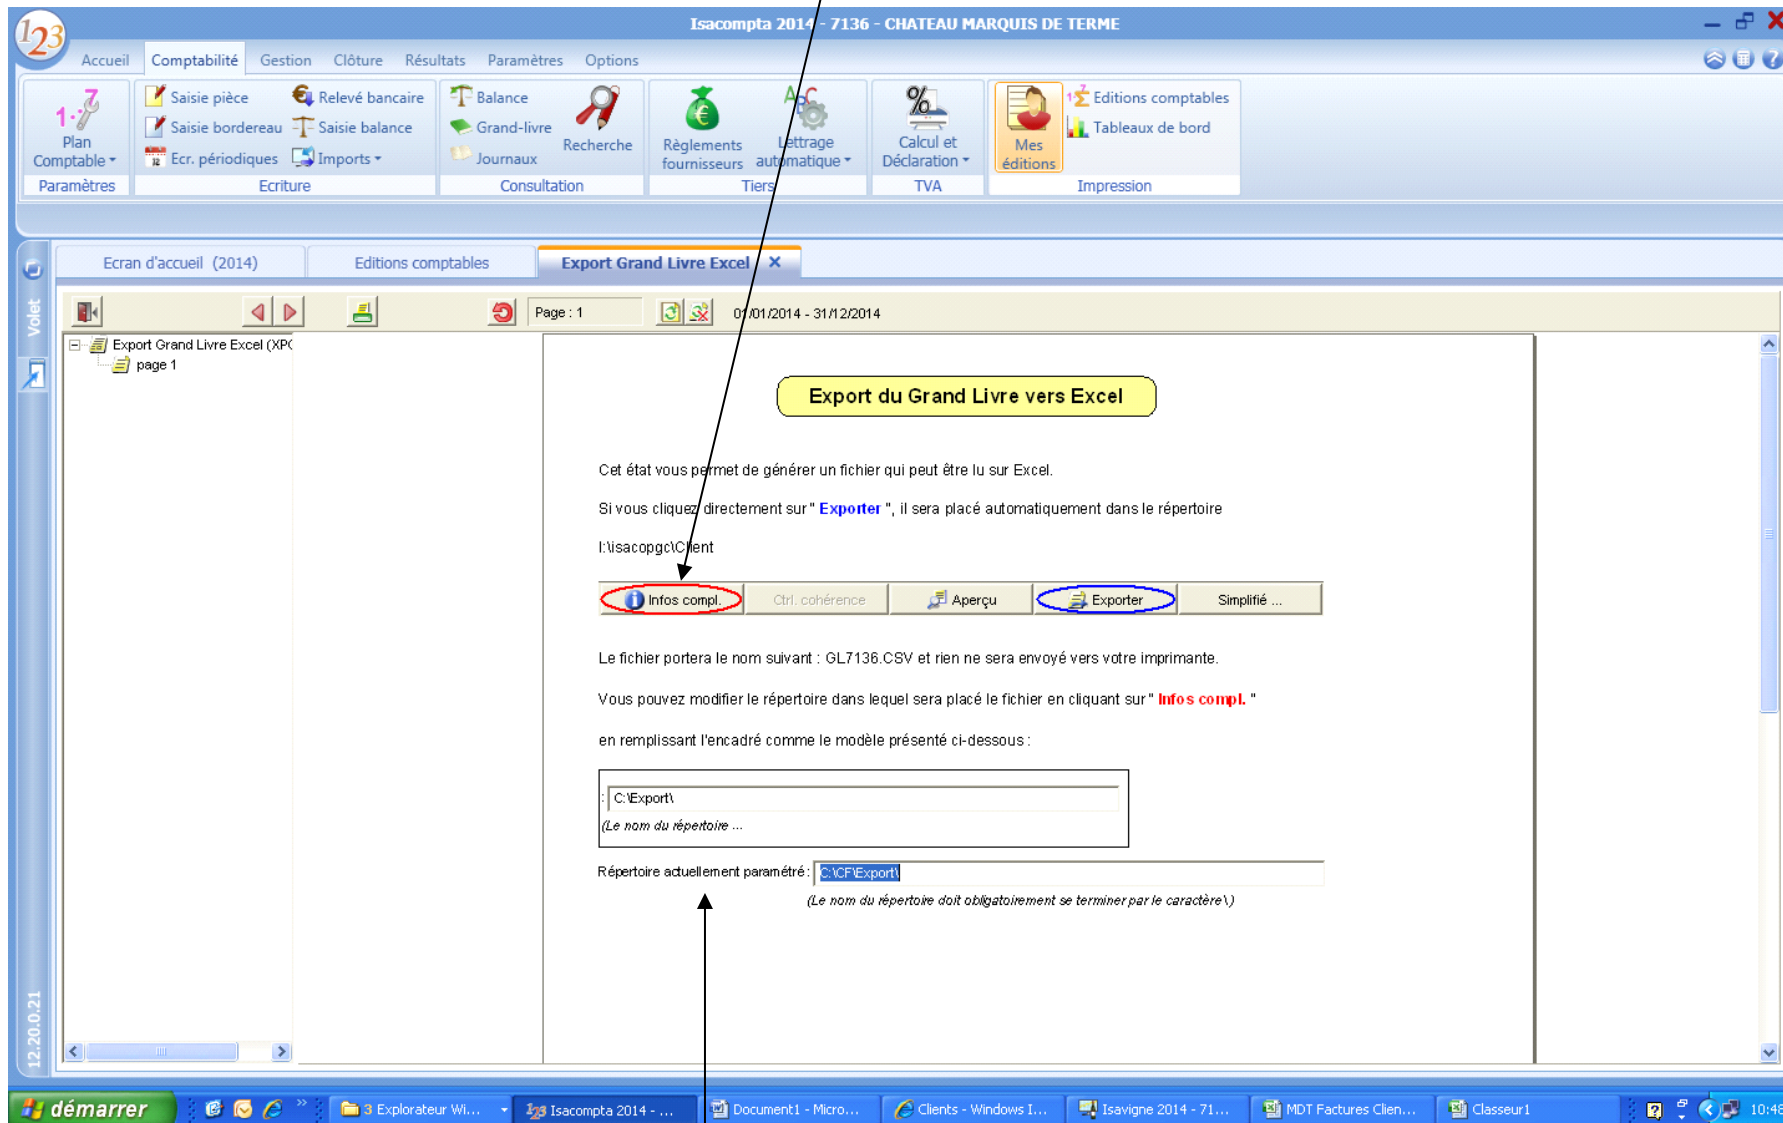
Isacompta 2014 - 7136 - CHATEAU MARQUIS DE TERME

Accueil Comptabilité Gestion Clôture Résultats Paramètres Options

Plan Comptable
Paramètres

Saisie pièce
Saisie bordereau
Ecr. périodiques
Relevé bancaire
Saisie balance
Imports
Ecriture

Balance
Grand-livre
Journaux
Recherche
Consultation

Règlements fournisseurs
Lettrage automatique
Tiers

Calcul et Déclaration
TVA

Mes éditions
Editions comptables
Tableaux de bord
Impression

Ecran d'accueil (2014) Editions comptables Export Grand Livre Excel

Page : 1 01/01/2014 - 31/12/2014

Export Grand Livre Excel (XP
page 1

Volet

Export du Grand Livre vers Excel

Cet état vous permet de générer un fichier qui peut être lu sur Excel.

Si vous cliquez directement sur " Exporter ", il sera placé automatiquement dans le répertoire

I:\isacopgc\Client

Infos compl. | Ctrl. cohérence | Aperçu | Exporter | Simplifié ...

Le fichier portera le nom suivant : GL7136.CSV et rien ne sera envoyé vers votre imprimante.

Vous pouvez modifier le répertoire dans lequel sera placé le fichier en cliquant sur " Infos compl. "

en remplissant l'encadré comme le modèle présenté ci-dessous :

C:\Export\
(Le nom du répertoire ...

Répertoire actuellement paramétré : C:\CF\Export\
(Le nom du répertoire doit obligatoirement se terminer par le caractère \)

12.20.0.21

démarrer 3 Explorateur Wi... Isacompta 2014 - ... Document1 - Micro... Clients - Windows I... Isavigne 2014 - 71... MDT Factures Clien... Classeur1 10:46